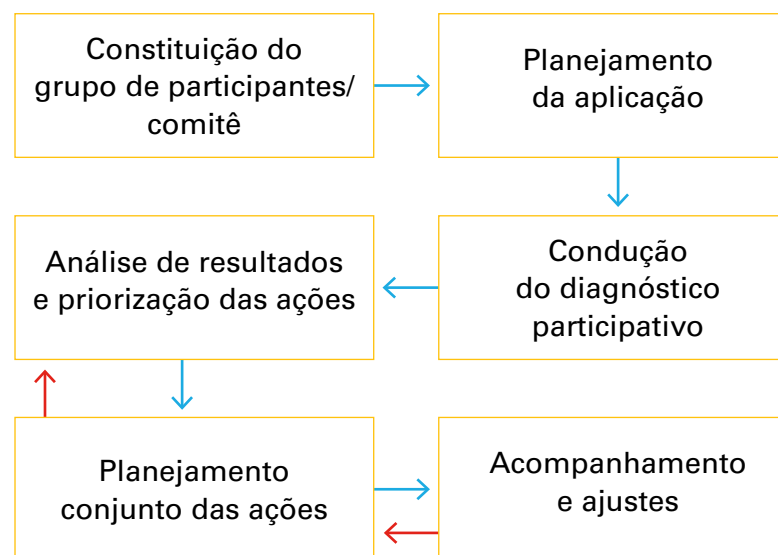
Constituição do grupo de participantes/ comitê

Planejamento da aplicação

Análise de resultados e priorização das ações

Condução do diagnóstico participativo

Planejamento conjunto das ações

Acompanhamento e ajustes